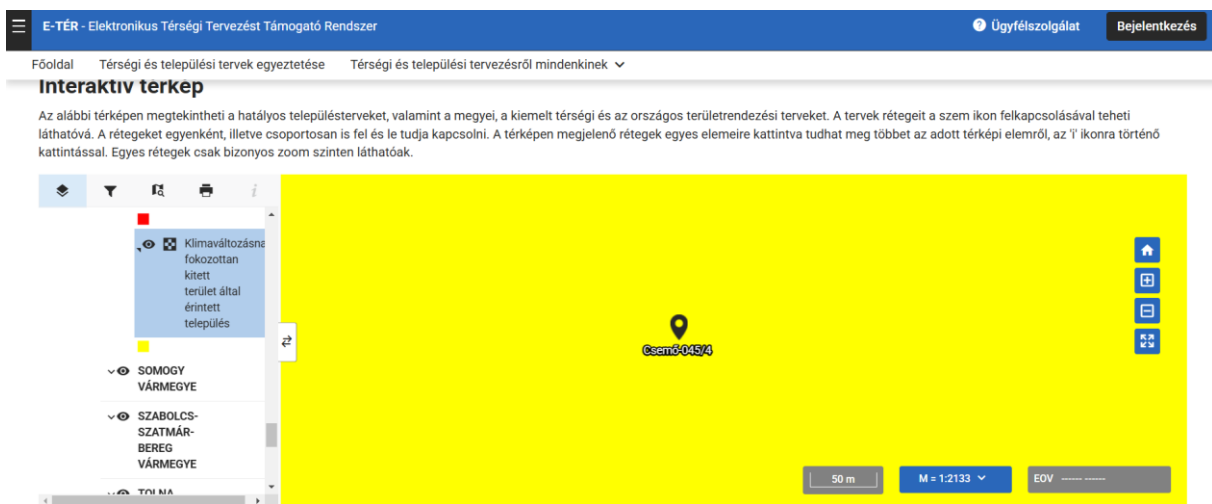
E-TÉR - Elektronikus Térségi Tervezést Támogató Rendszer

Ügyfélszolgálat

Bejelentkezés

Főoldal

Térségi és települési tervek egyeztetése

Térségi és települési tervezésről mindenkinek

Interaktív térkép

Az alábbi térképen megtekintheti a hatályos településterveket, valamint a megyei, a kiemelt térségi és az országos területrendezési terveket. A tervek rétegeit a szem ikon felkapcsolásával teheti láthatóvá. A rétegeket egyenként, illetve csoportosan is fel és le tudja kapcsolni. A térképen megjelenő rétegek egyes elemeire kattintva tudhat meg többet az adott térképi elemről, az 'i' ikonra történő kattintással. Egyes rétegek csak bizonyos zoom szinten láthatóak.

i

Klímaváltozásna fokozottan kitett terület által érintett település

SOMOGY VÁRMEGYE

SZABOLCS-SZATMÁR-BEREG VÁRMEGYE

TOLNA

Csemő-045/4

50 m

M = 1:2133

EOV ------ ------